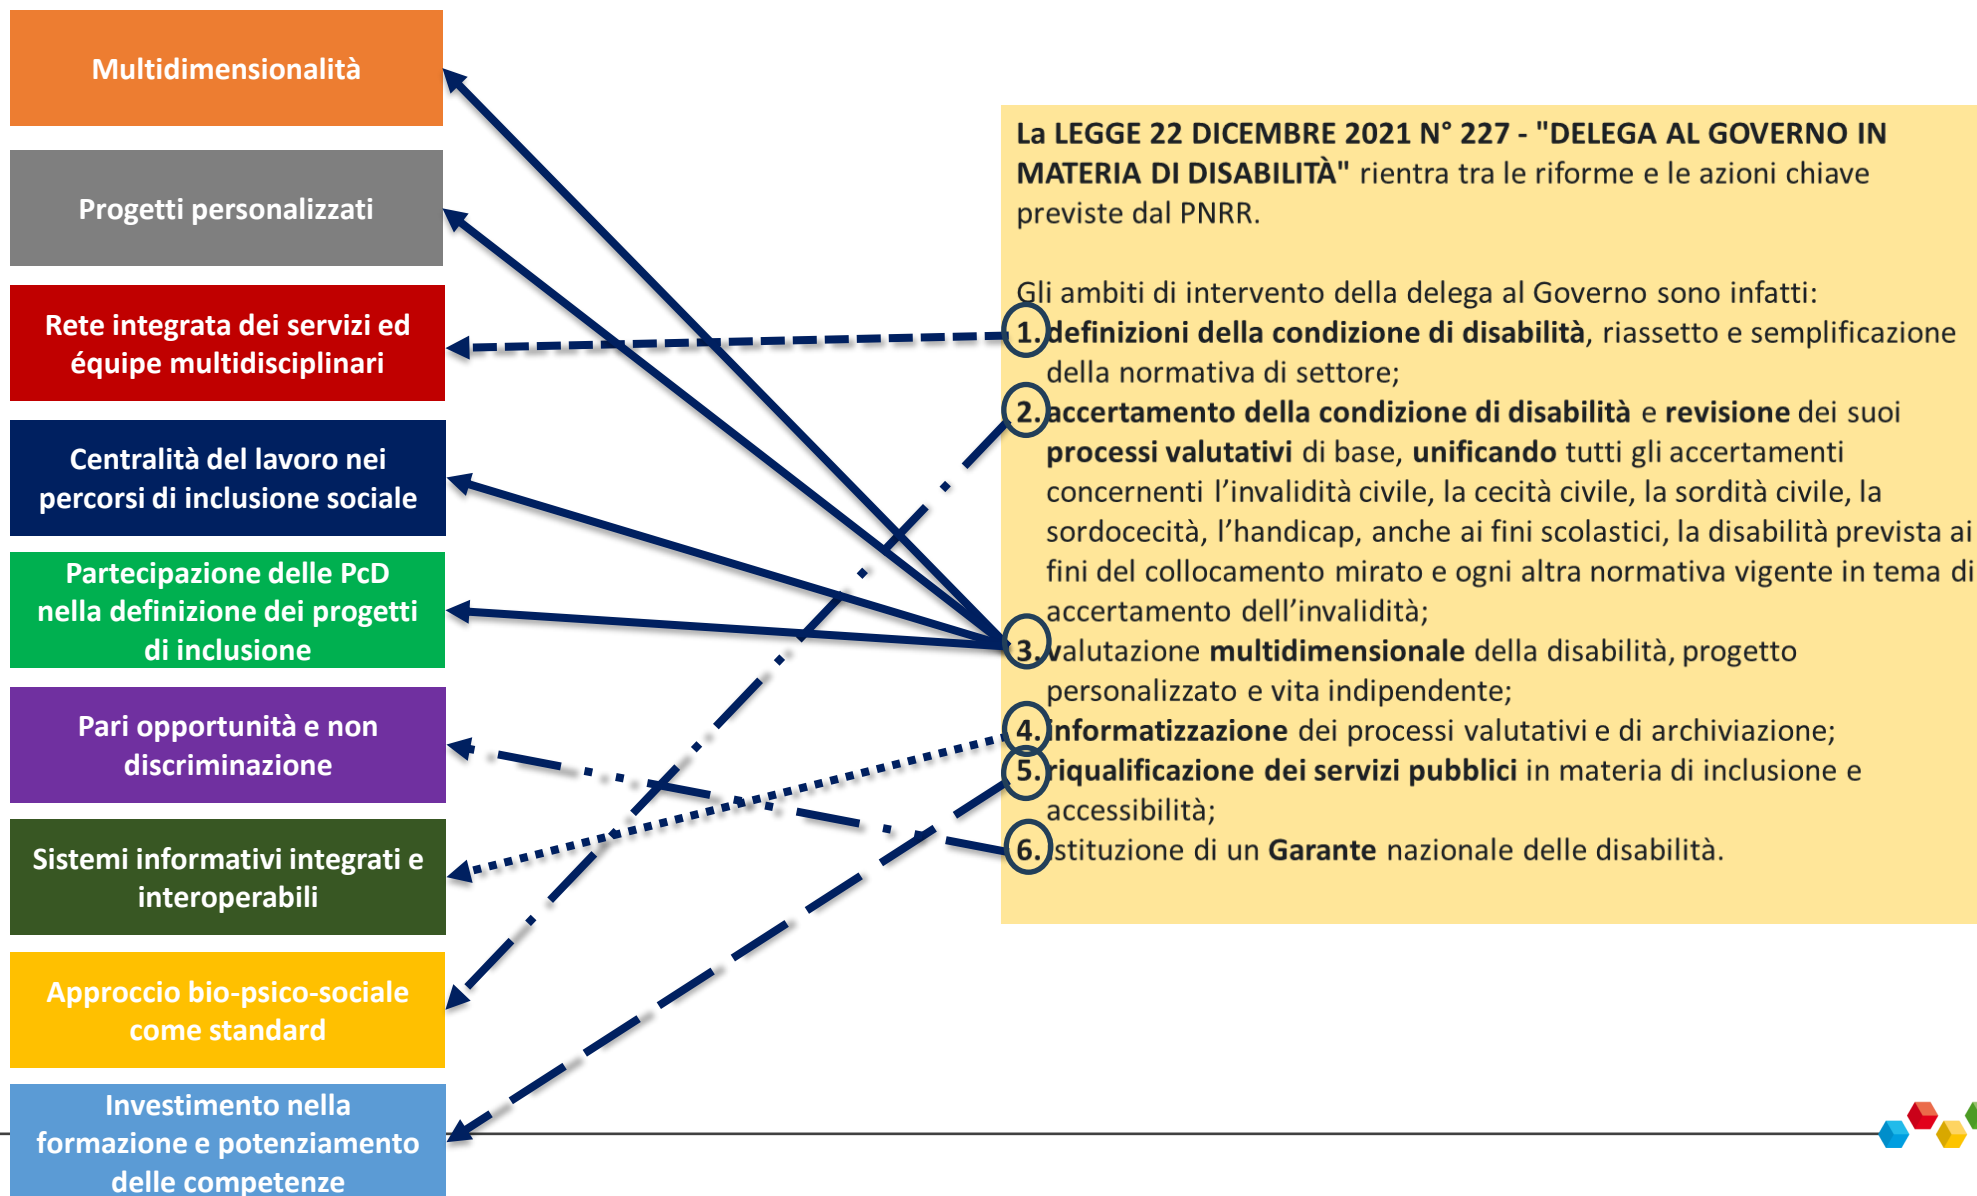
Multidimensionalità

Progetti personalizzati

Rete integrata dei servizi ed équipe multidisciplinari

Centralità del lavoro nei percorsi di inclusione sociale

Partecipazione delle PcD nella definizione dei progetti di inclusione

Pari opportunità e non discriminazione

Sistemi informativi integrati e interoperabili

Approccio bio-psico-sociale come standard

Investimento nella formazione e potenziamento delle competenze

**La LEGGE 22 DICEMBRE 2021 N° 227 - "DELEGA AL GOVERNO IN MATERIA DI DISABILITÀ"** rientra tra le riforme e le azioni chiave previste dal PNRR.

Gli ambiti di intervento della delega al Governo sono infatti:
1. **definizioni della condizione di disabilità**, riassetto e semplificazione della normativa di settore;
2. **accertamento della condizione di disabilità** e **revisione** dei suoi **processi valutativi** di base, **unificando** tutti gli accertamenti concernenti l'invalidità civile, la cecità civile, la sordità civile, la sordocecità, l'handicap, anche ai fini scolastici, la disabilità prevista ai fini del collocamento mirato e ogni altra normativa vigente in tema di accertamento dell'invalidità;
3. valutazione **multidimensionale** della disabilità, progetto personalizzato e vita indipendente;
4. **informatizzazione** dei processi valutativi e di archiviazione;
5. **riqualificazione dei servizi pubblici** in materia di inclusione e accessibilità;
6. istituzione di un **Garante** nazionale delle disabilità.